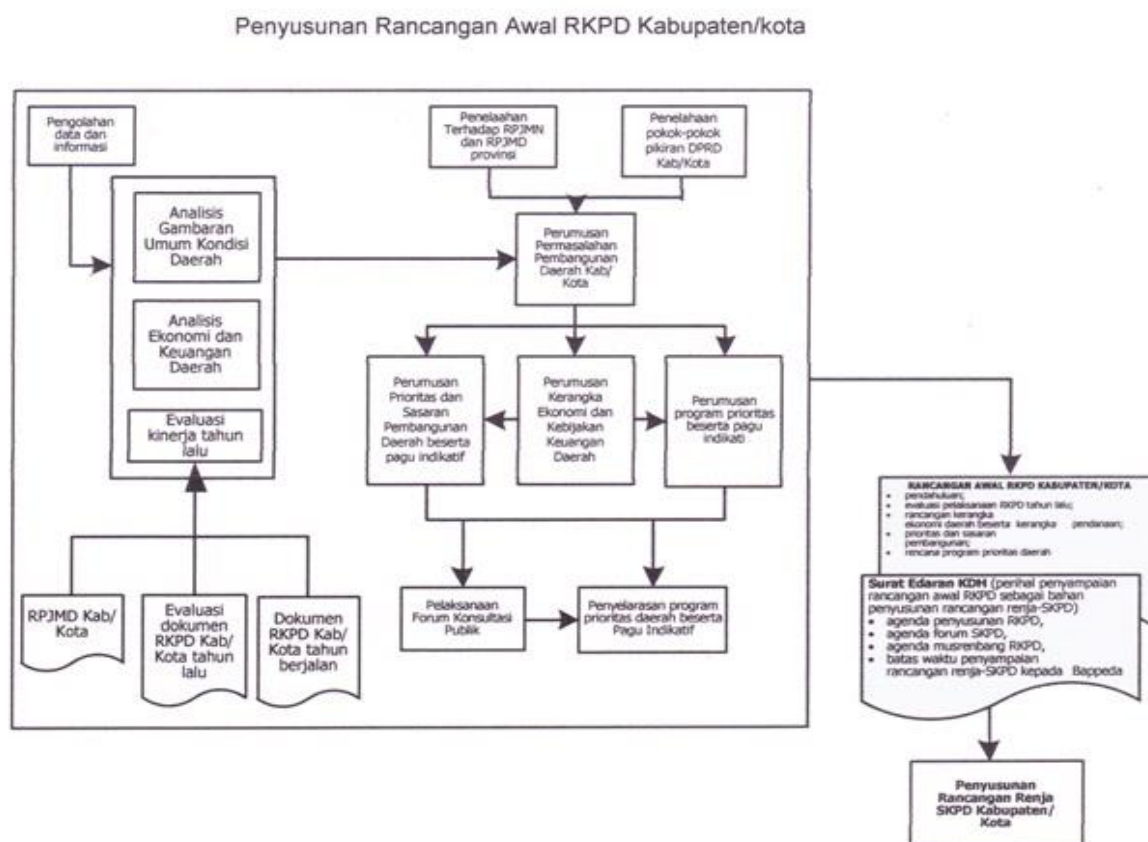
Penyusunan Rancangan Awal RKPD Kabupaten/kota

Pengolahan data dan informasi

Analisis Gambaran Umum Kondisi Daerah

Analisis Ekonomi dan Keuangan Daerah

Evaluasi kinerja tahun lalu

Penelaahan Terhadap RPJMN dan RPJMD provinsi

Penelahaan pokok-pokok pikiran DPRD Kab/Kota

Perumusan Permasalahan Pembangunan Daerah Kab/Kota

Perumusan Prioritas dan Sasaran Pembangunan Daerah beserta pagu indikatif

Perumusan Kerangka Ekonomi dan Kebijakan Keuangan Daerah

Perumusan program prioritas beserta pagu indikati

RPJMD Kab/Kota

Evaluasi dokumen RKPD Kab/Kota tahun lalu

Dokumen RKPD Kab/Kota tahun berjalan

Pelaksanaan Forum Konsultasi Publik

Penyelarasan program prioritas daerah beserta Pagu Indikatif

RANCANGAN AWAL RKPD KABUPATEN/KOTA
• pendahuluan;
• evaluasi pelaksanaan RKPD tahun lalu;
• rancangan kerangka ekonomi daerah beserta kerangka pendanaan;
• prioritas dan sasaran pembangunan;
• rencana program prioritas daerah

Surat Edaran KDH (perihal penyampaian rancangan awal RKPD sebagai bahan penyusunan rancangan renja-SKPD)
• agenda penyusunan RKPD,
• agenda forum SKPD,
• agenda musrenbang RKPD,
• batas waktu penyampaian rancangan renja-SKPD kepada Bappeda

Penyusunan Rancangan Renja SKPD Kabupaten/Kota